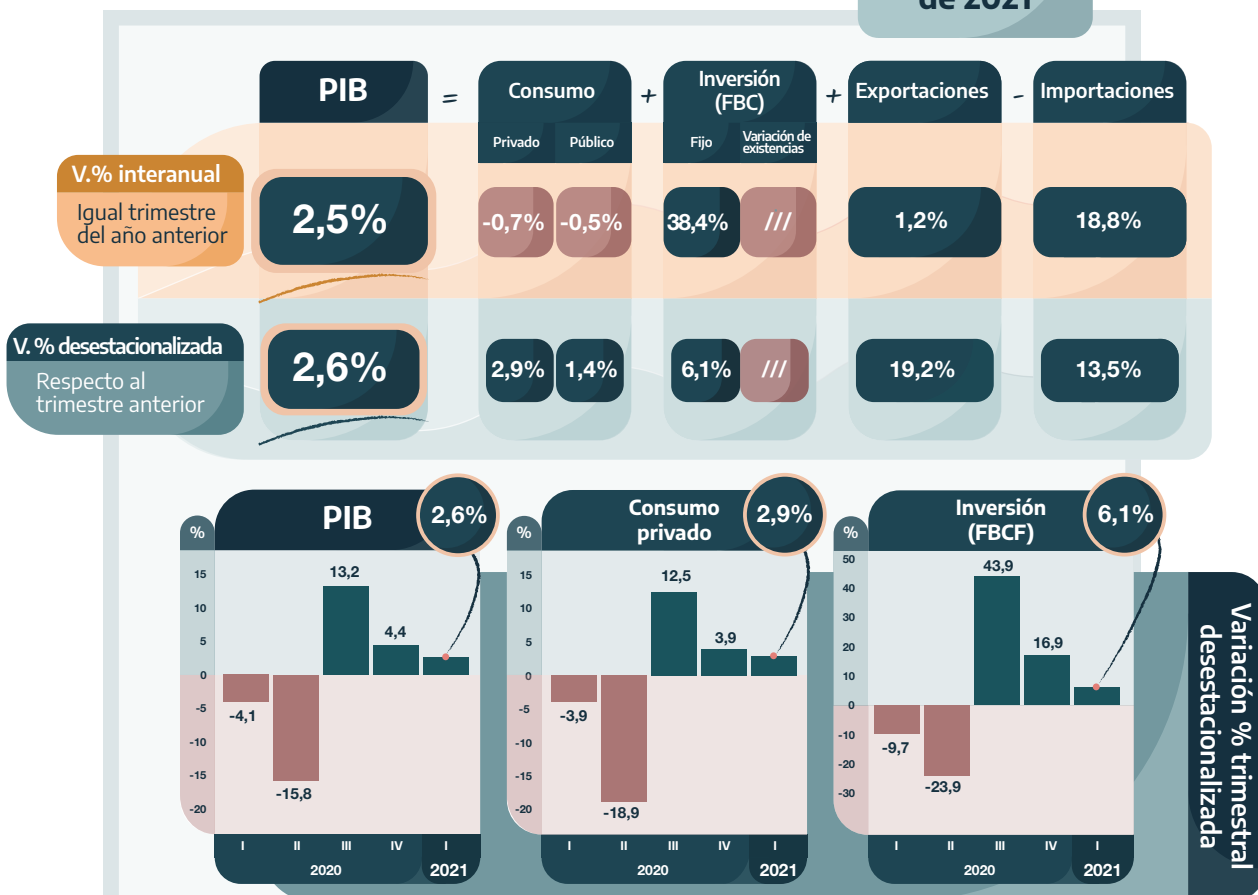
de 2021

PIB = Consumo + Inversión (FBC) + Exportaciones - Importaciones

Privado Público Fijo Variación de existencias

V.% interanual
Igual trimestre del año anterior

2,5% -0,7% -0,5% 38,4% /// 1,2% 18,8%

V. % desestacionalizada
Respecto al trimestre anterior

2,6% 2,9% 1,4% 6,1% /// 19,2% 13,5%

PIB 2,6%
%
15
10
5
0
-5
-10
-15
-20
-4,1 -15,8 13,2 4,4
I II III IV I
2020 2021

Consumo privado 2,9%
%
15
10
5
0
-5
-10
-15
-20
-3,9 -18,9 12,5 3,9
I II III IV I
2020 2021

Inversión (FBCF) 6,1%
%
50
40
30
20
10
0
-10
-20
-30
-9,7 -23,9 43,9 16,9
I II III IV I
2020 2021

Variación % trimestral desestacionalizada